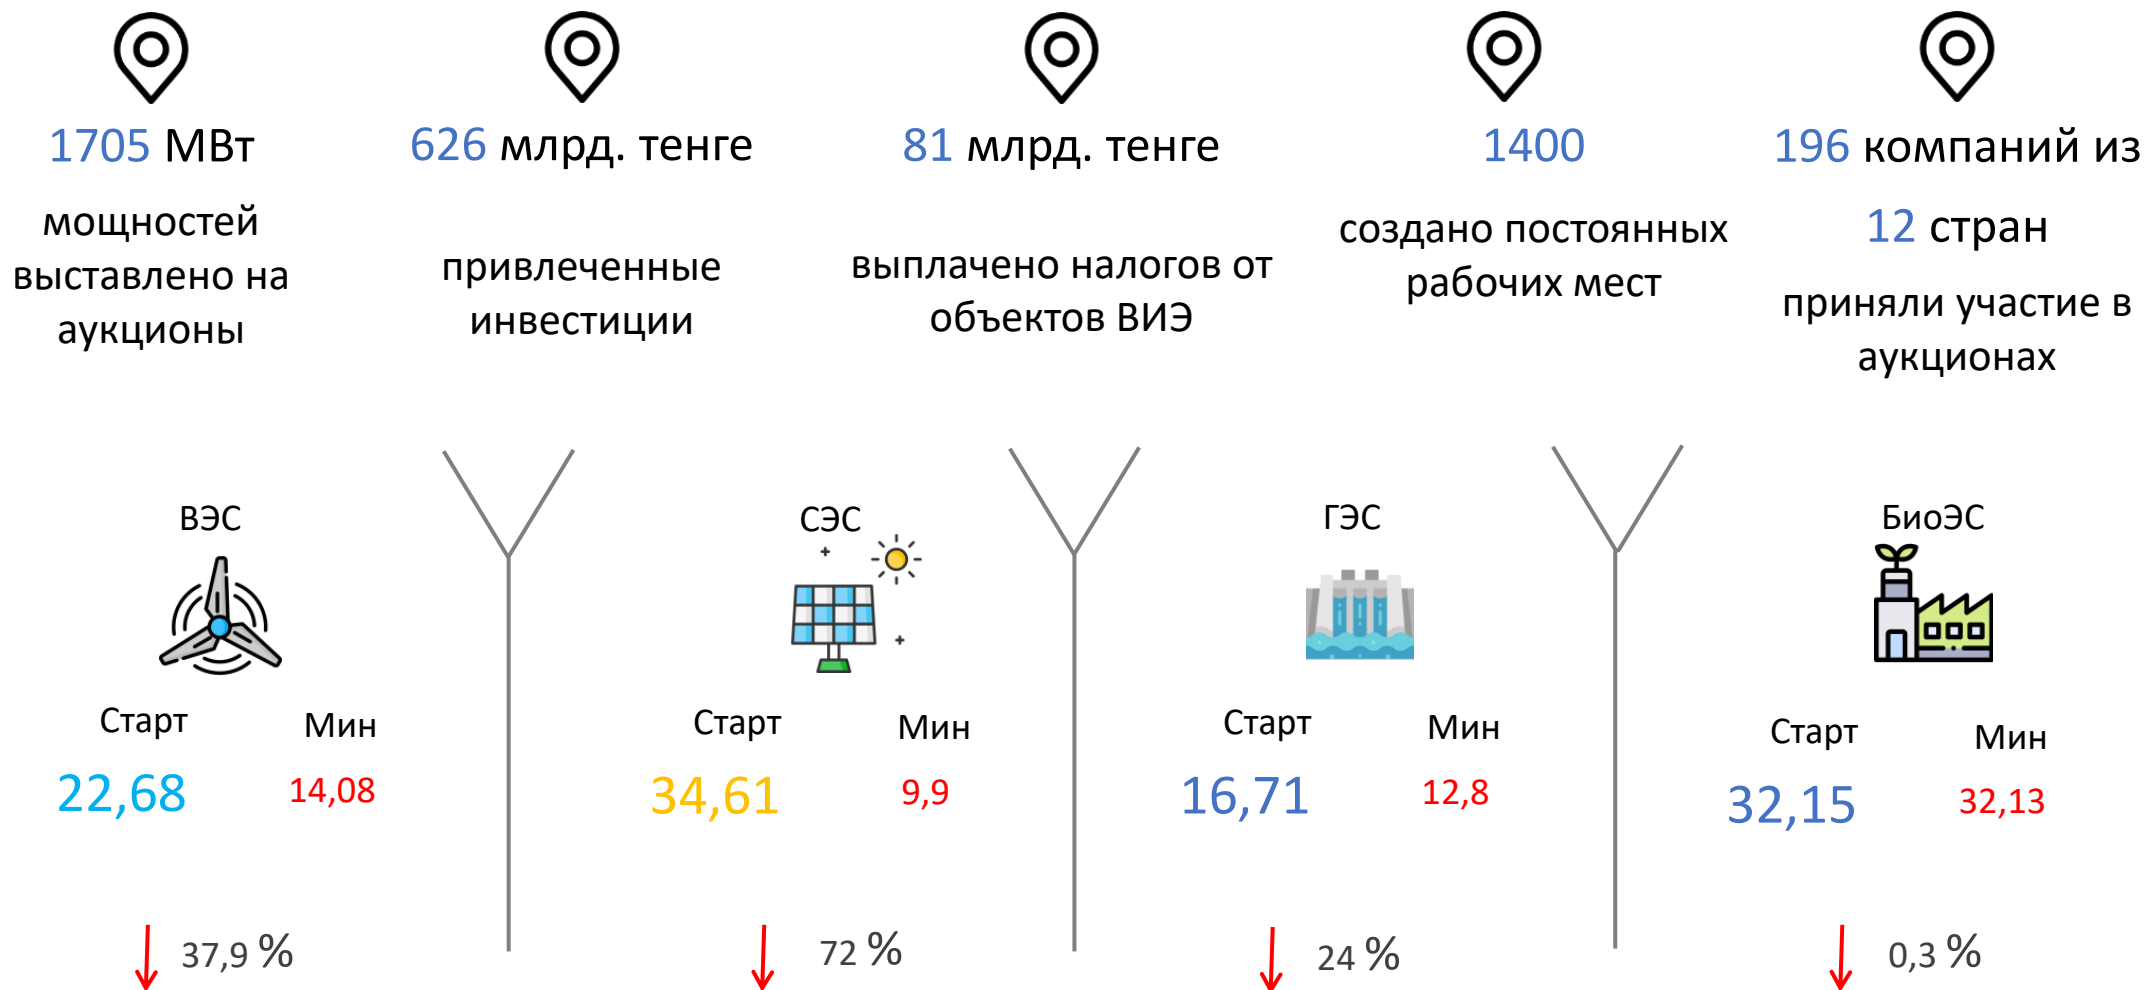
1705 МВт

мощностей выставлено на аукционы

626 млрд. тенге

привлеченные инвестиции

81 млрд. тенге

выплачено налогов от объектов ВИЭ

1400

создано постоянных рабочих мест

196 компаний из 12 стран

приняли участие в аукционах

ВЭС

Старт Мин

22,68 14,08

37,9 %

СЭС

Старт Мин

34,61 9,9

72 %

ГЭС

Старт Мин

16,71 12,8

24 %

БиоЭС

Старт Мин

32,15 32,13

0,3 %